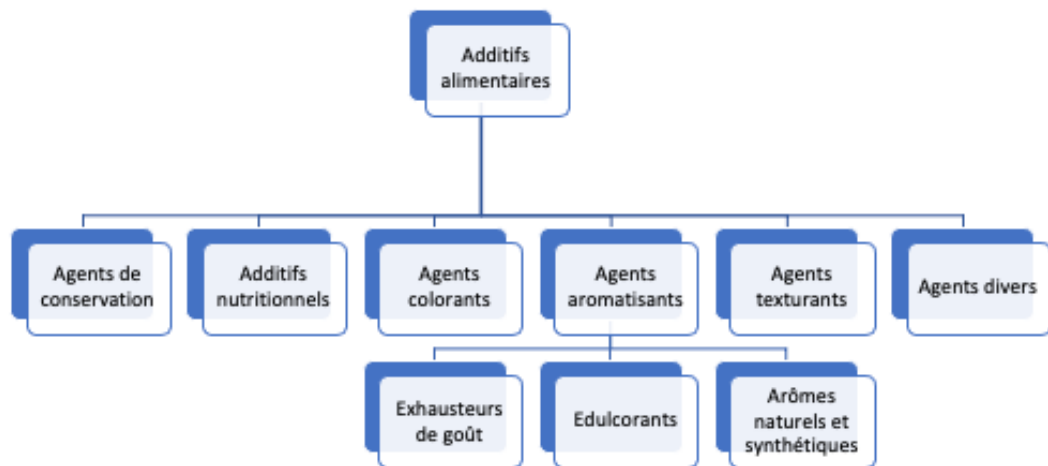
Additifs alimentaires

Agents de conservation

Additifs nutritionnels

Agents colorants

Agents aromatisants

Agents texturants

Agents divers

Exhausteurs de goût

Edulcorants

Arômes naturels et synthétiques